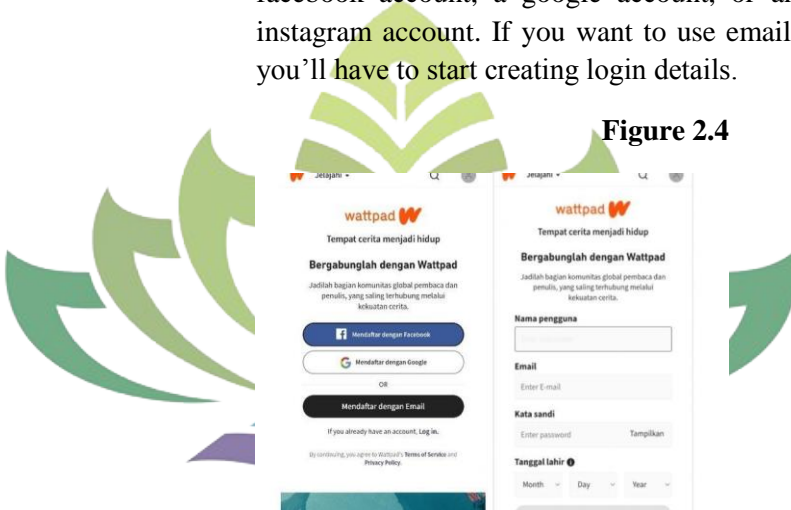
instagram account. If you want to use email you'll have to start creating login details.

Figure 2.4

Jelajahi

wattpad

Tempat cerita menjadi hidup

Bergabunglah dengan Wattpad

Jadilah bagian komunitas global pembaca dan penulis, yang saling terhubung melalui kekuatan cerita.

Mendaftar dengan Facebook

Mendaftar dengan Google

OR

Mendaftar dengan Email

If you already have an account, Log in.

By continuing, you agree to Wattpad's Terms of Service and Privacy Policy.

Jelajahi

wattpad

Tempat cerita menjadi hidup

Bergabunglah dengan Wattpad

Jadilah bagian komunitas global pembaca dan penulis, yang saling terhubung melalui kekuatan cerita.

Nama pengguna

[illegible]

Email

Enter E-mail

Kata sandi

Enter password

Tampilkan

Tanggal lahir

Month

Day

Year